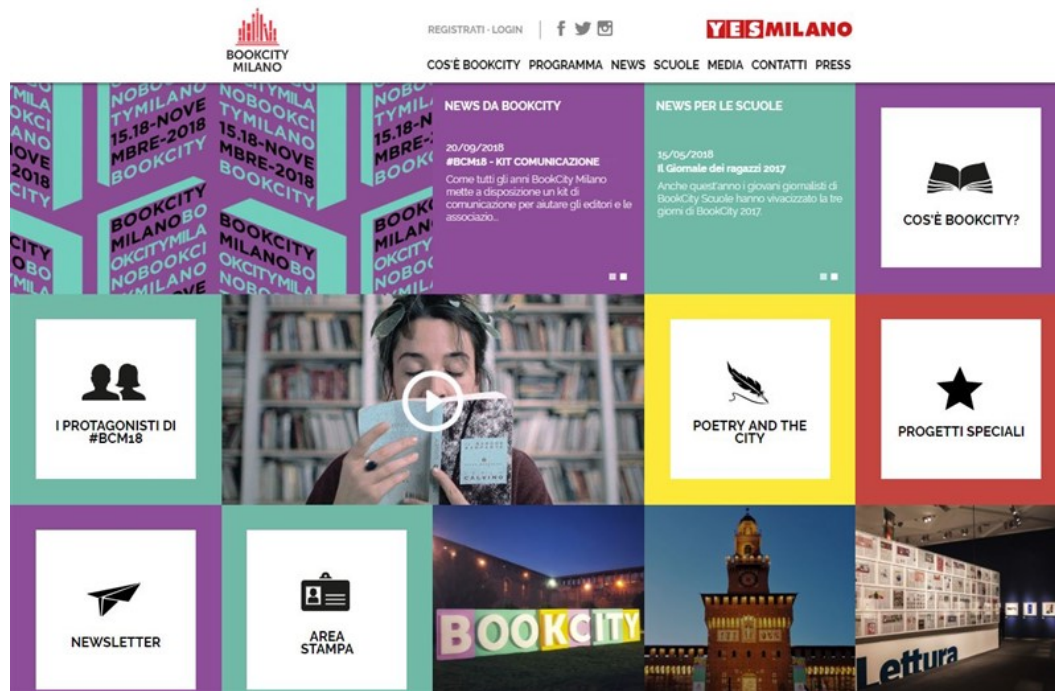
BOOKCITY MILANO

REGISTRATI · LOGIN

YESMILANO

COS'È BOOKCITY PROGRAMMA NEWS SCUOLE MEDIA CONTATTI PRESS

NOBOOKCITYMILANO 15.18-NOVEMBRE-2018 BOOKCITY

BOOKCITY MILANOBOOKCITYMILANOBOOKCITYMILANO

NEWS DA BOOKCITY

20/09/2018
#BCM18 - KIT COMUNICAZIONE
Come tutti gli anni BookCity Milano mette a disposizione un kit di comunicazione per aiutare gli editori e le associazio...

NEWS PER LE SCUOLE

15/05/2018
Il Giornale dei ragazzi 2017
Anche quest'anno i giovani giornalisti di BookCity Scuole hanno vivacizzato la tre giorni di BookCity 2017.

COS'È BOOKCITY?

I PROTAGONISTI DI #BCM18

CALVINO

POETRY AND THE CITY

PROGETTI SPECIALI

NEWSLETTER

AREA STAMPA

BOOKCITY

Lettura